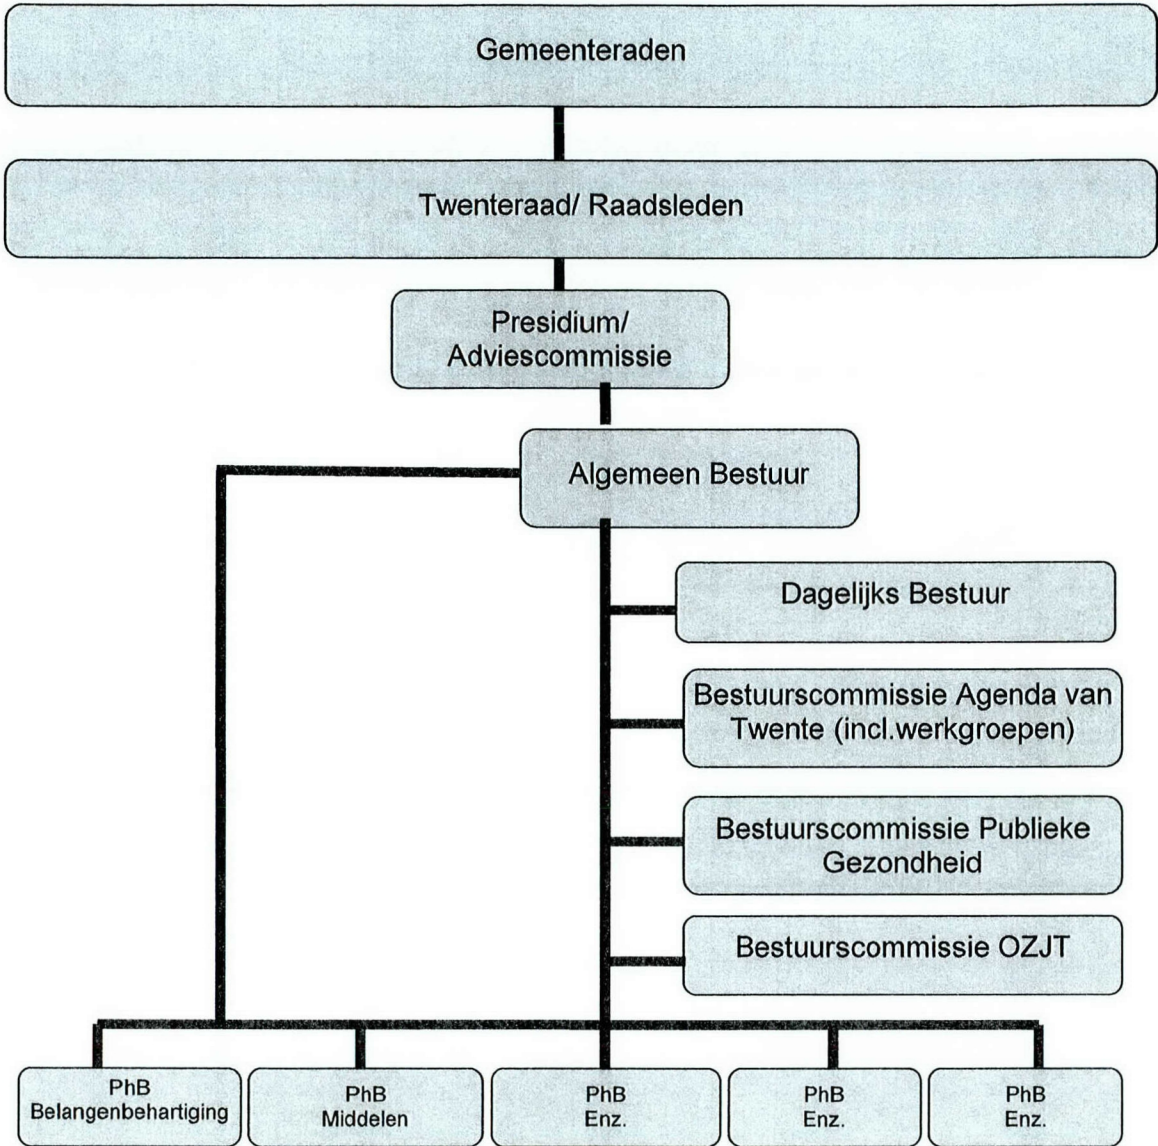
Gemeenteraden

Twenteraad/ Raadsleden

Presidium/ Adviescommissie

Algemeen Bestuur

Dagelijks Bestuur

Bestuurscommissie Agenda van Twente (incl.werkgroepen)

Bestuurscommissie Publieke Gezondheid

Bestuurscommissie OZJT

PhB Belangenbehartiging

PhB Middelen

PhB Enz.

PhB Enz.

PhB Enz.